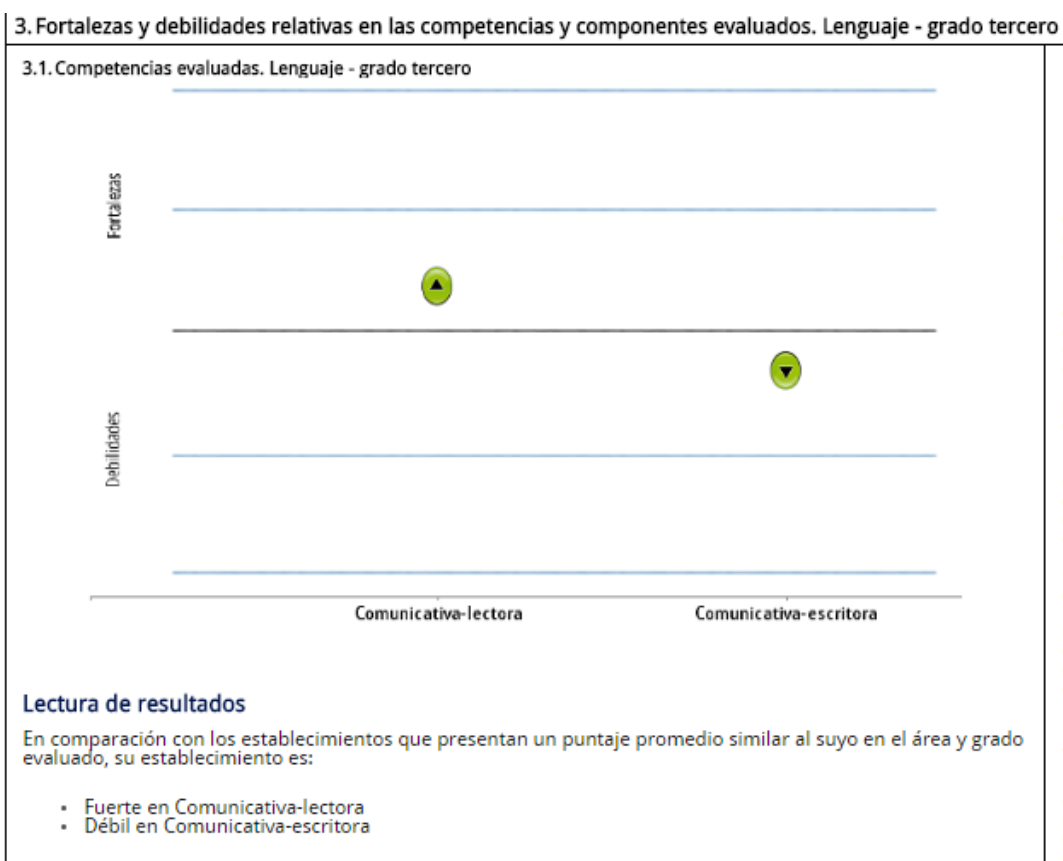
3. Fortalezas y debilidades relativas en las competencias y componentes evaluados. Lenguaje - grado tercero

3.1. Competencias evaluadas. Lenguaje - grado tercero

Fortalezas

Debilidades

Comunicativa-lectora

Comunicativa-escritora

Lectura de resultados

En comparación con los establecimientos que presentan un puntaje promedio similar al suyo en el área y grado evaluado, su establecimiento es:

- Fuerte en Comunicativa-lectora
- Débil en Comunicativa-escritora